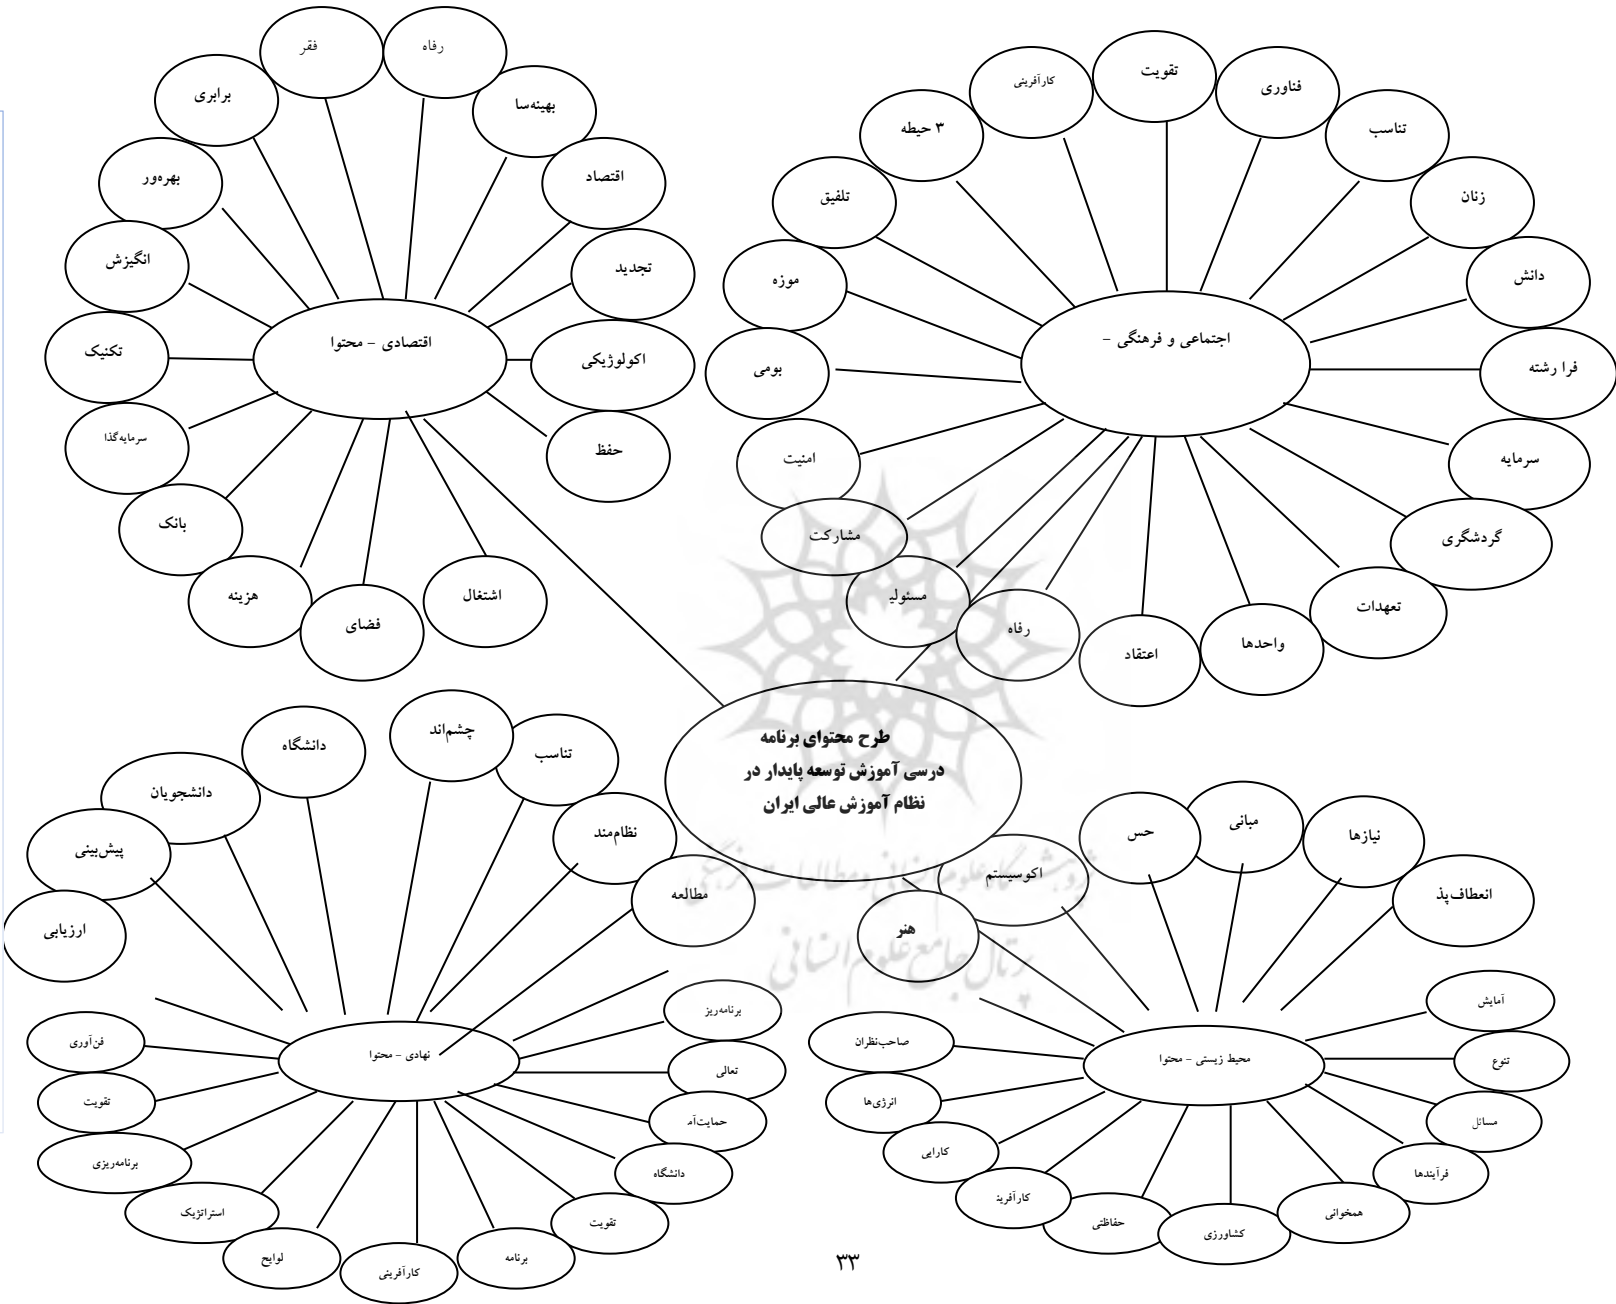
اقتصادی - محتوا

رفاه
فقر
برابری
بهینه‌سا
اقتصاد
بهره‌ور
انگیزش
تجدید
تکنیک
اکولوژیکی
حفظ
سرمایه‌گذا
بانک
هزینه
فضای
اشتغال

اجتماعی و فرهنگی -

کارآفرینی
تقویت
فناوری
۳ حیطه
تناسب
تلفیق
زنان
دانش
موزه
فرا رشته
بومی
سرمایه
امنیت
گردشگری
مشارکت
تعهدات
مسئولیت
رفاه
واحدها
اعتقاد

طرح محتوای برنامه درسی آموزش توسعه پایدار در نظام آموزش عالی ایران

نهادی - محتوا

چشم‌اند
دانشگاه
تناسب
دانشجویان
نظام‌مند
پیش‌بینی
مطالعه
ارزیابی
برنامه‌ریز
فن‌آوری
تعالی
تقویت
حمایت‌آم
دانشگاه
برنامه‌ریزی
استراتژیک
تقویت
لوایح
برنامه
کارآفرینی

محیط زیستی - محتوا

مبانی
حس
نیازها
اکوسیستم
انعطاف‌پذ
هنر
آمایش
صاحب‌نظران
تنوع
انرژی‌ها
مسائل
کارایی
فرآیندها
کارآفرید
همخوانی
حفاظتی
کشاورزی

۳۳